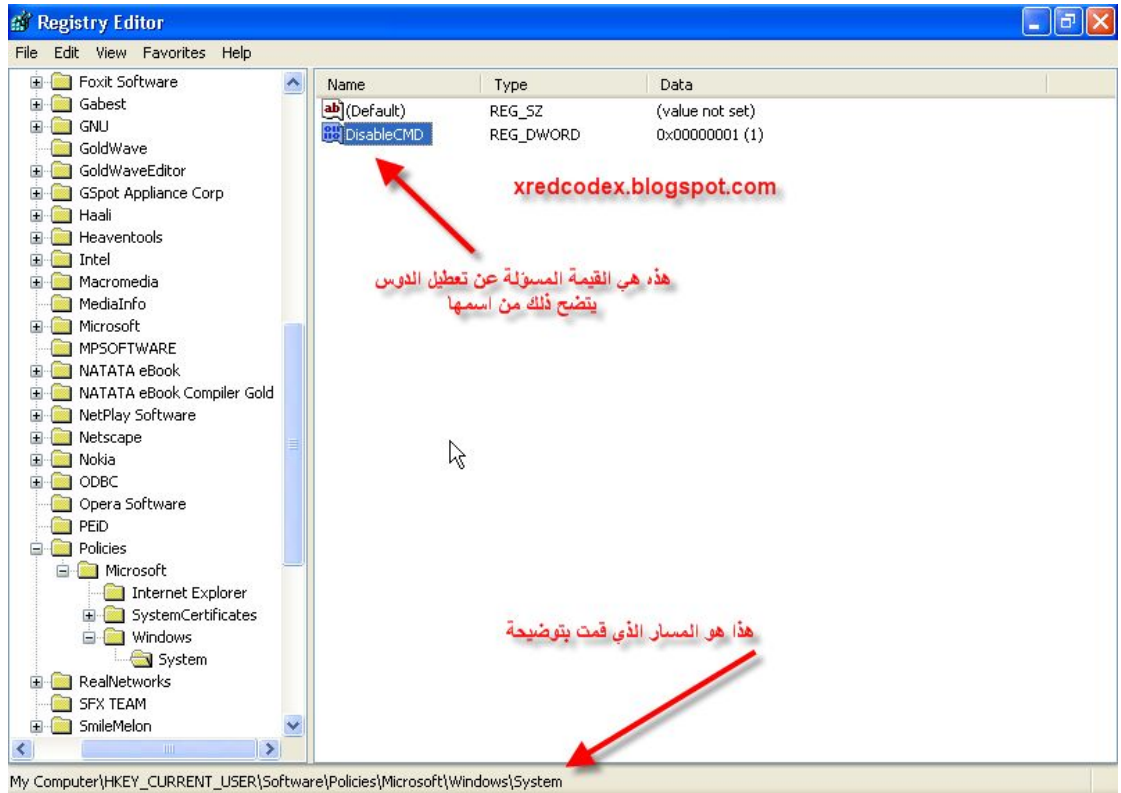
Registry Editor

File Edit View Favorites Help

Foxit Software
Gabest
GNU
GoldWave
GoldWaveEditor
GSpot Appliance Corp
Haali
Heaventools
Intel
Macromedia
MediaInfo
Microsoft
MPSOFTWARE
NATATA eBook
NATATA eBook Compiler Gold
NetPlay Software
Netscape
Nokia
ODBC
Opera Software
PEiD
Policies
Microsoft
Internet Explorer
SystemCertificates
Windows
System
RealNetworks
SFX TEAM
SmileMelon

| Name | Type | Data |
|---|---|---|
| (Default) | REG_SZ | (value not set) |
| DisableCMD | REG_DWORD | 0x00000001 (1) |

xredcodex.blogspot.com

هذه هي القيمة المسؤلة عن تعطيل الدوس
يتضح ذلك من اسمها

هذا هو المسار الذي قمت بتوضيحة

My Computer\HKEY_CURRENT_USER\Software\Policies\Microsoft\Windows\System